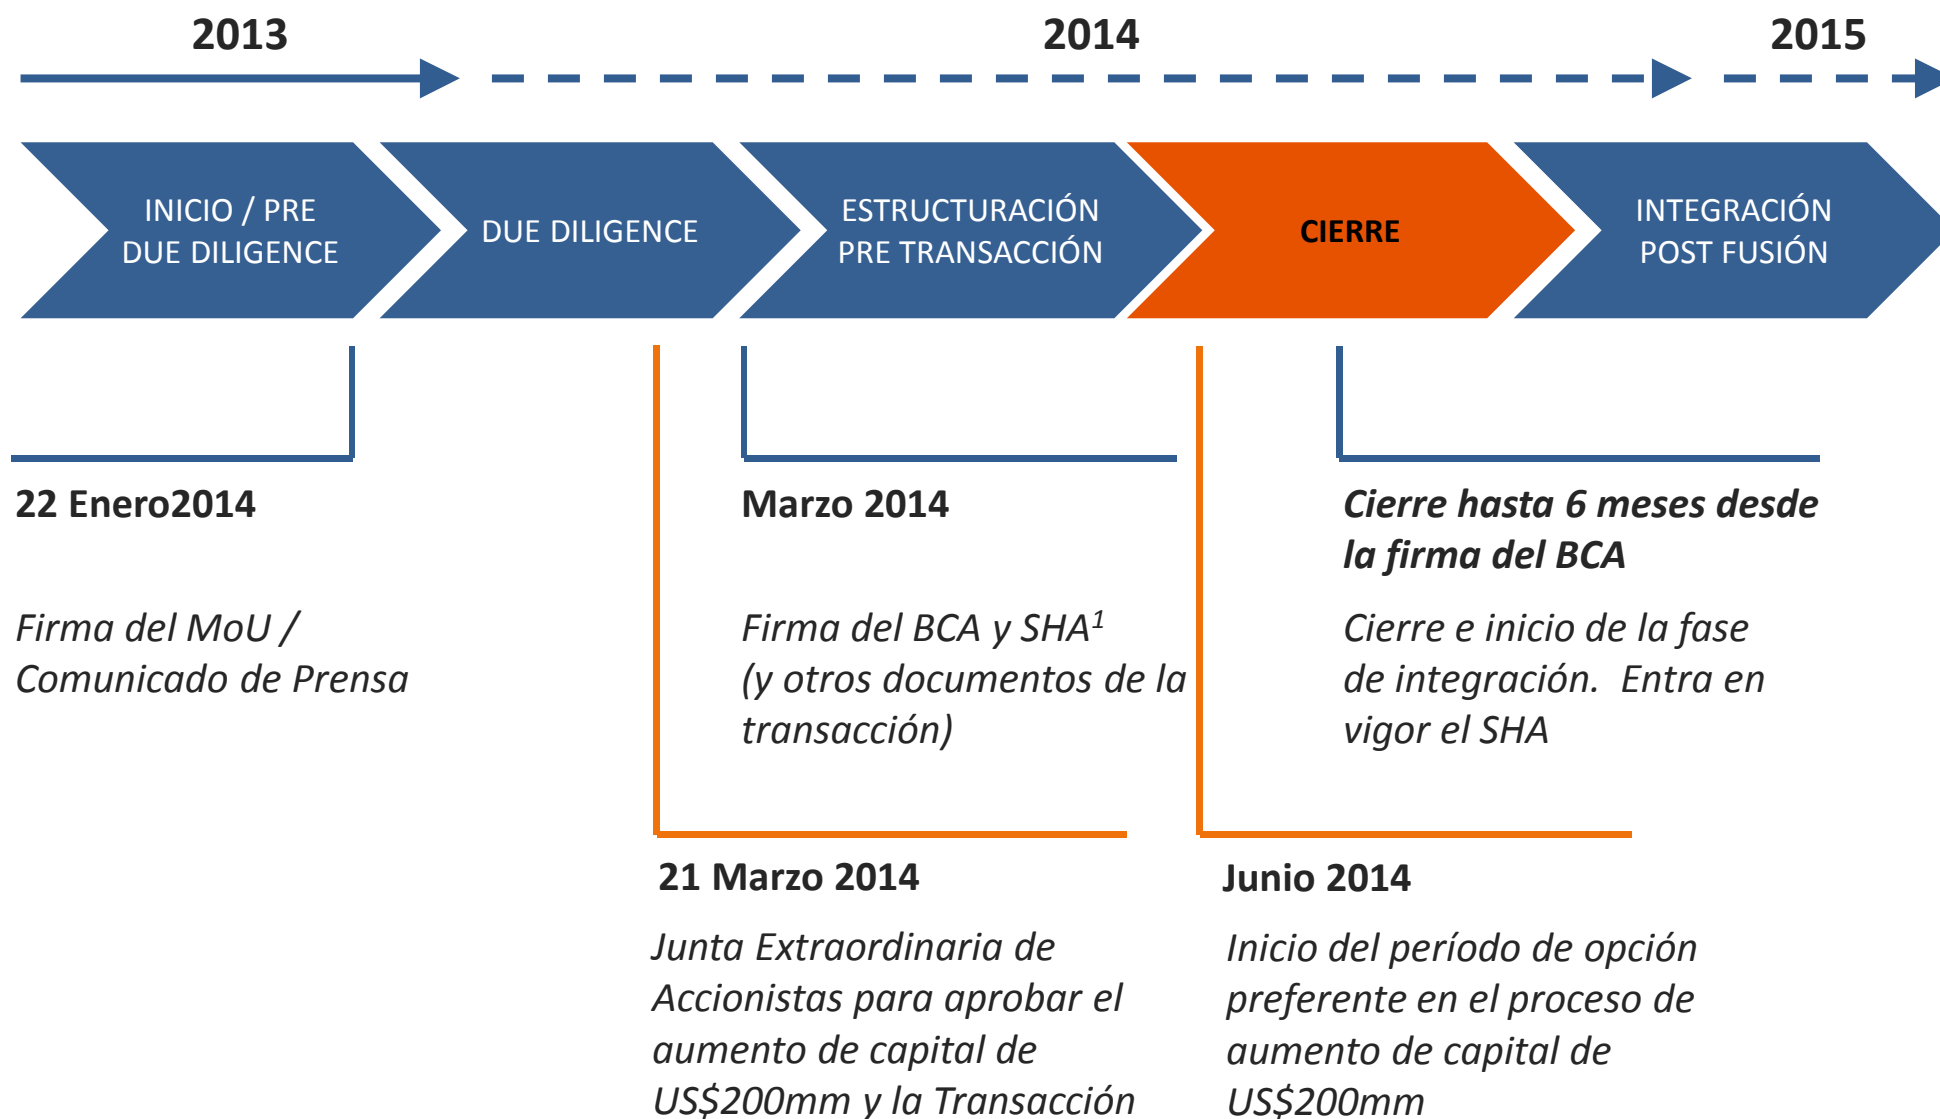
2013

2014

2015

INICIO / PRE DUE DILIGENCE

DUE DILIGENCE

ESTRUCTURACIÓN PRE TRANSACCIÓN

CIERRE

INTEGRACIÓN POST FUSIÓN

22 Enero2014

Firma del MoU / Comunicado de Prensa

Marzo 2014

Firma del BCA y SHA$^1$ (y otros documentos de la transacción)

Cierre hasta 6 meses desde la firma del BCA

Cierre e inicio de la fase de integración. Entra en vigor el SHA

21 Marzo 2014

Junta Extraordinaria de Accionistas para aprobar el aumento de capital de US$200mm y la Transacción

Junio 2014

Inicio del período de opción preferente en el proceso de aumento de capital de US$200mm